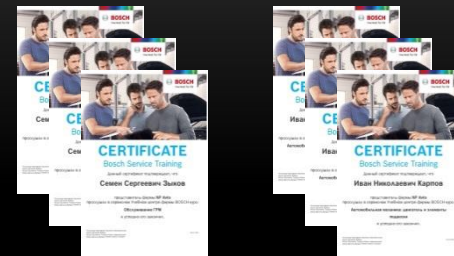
BOSCH
CE
Bos
BOSCH
CE
Bo
BOSCH
CERTIFICATE
Bosch Service Training
Данный сертификат подтверждает, что
Семен Сергеевич Зыков
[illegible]
Обслуживание ГРМ
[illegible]

BOSCH
CE
Иван
BOSCH
CE
Иван
BOSCH
CERTIFICATE
Bosch Service Training
Данный сертификат подтверждает, что
Иван Николаевич Карпов
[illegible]
Автомобильные механизмы двигателя и элементы подвески
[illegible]